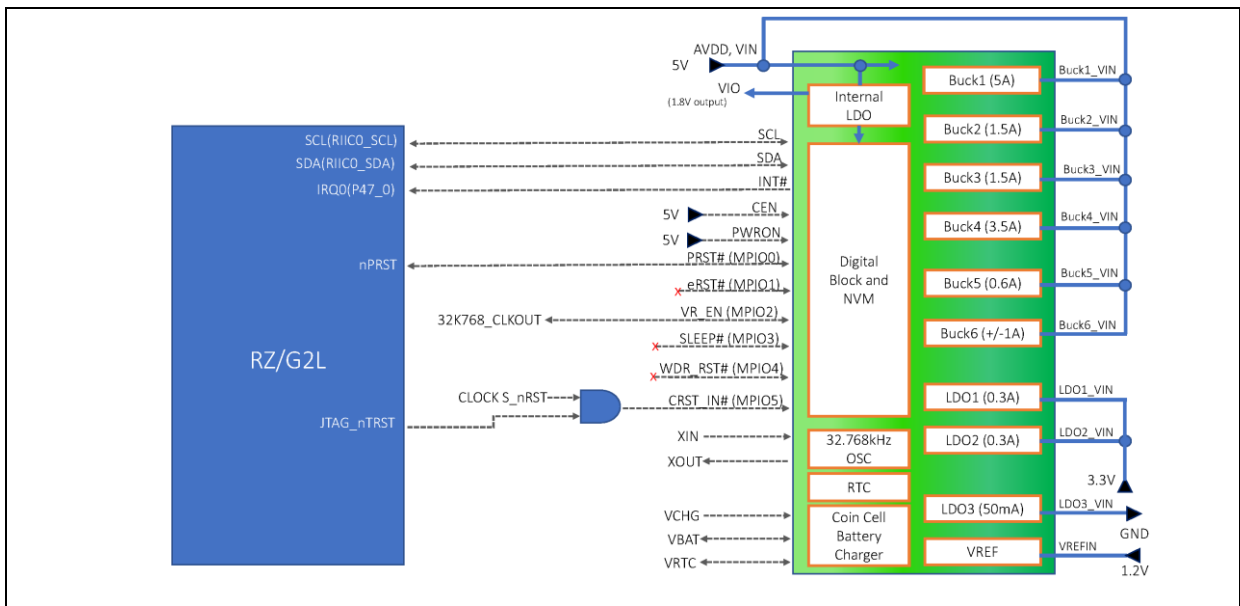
AVDD, VIN
5V
VIO
(1.8V output)
Internal LDO
Buck1 (5A)
Buck1_VIN
Buck2 (1.5A)
Buck2_VIN
Buck3 (1.5A)
Buck3_VIN
Buck4 (3.5A)
Buck4_VIN
Buck5 (0.6A)
Buck5_VIN
Buck6 (+/-1A)
Buck6_VIN
LDO1 (0.3A)
LDO1_VIN
LDO2 (0.3A)
LDO2_VIN
3.3V
LDO3 (50mA)
LDO3_VIN
GND
VREF
VREFIN
1.2V
SCL(RIIC0_SCL)
SDA(RIIC0_SDA)
IRQ0(P47_0)
nPRST
RZ/G2L
JTAG_nTRST
SCL
SDA
INT#
5V
CEN
5V
PWRON
PRST# (MPIO0)
eRST# (MPIO1)
32K768_CLKOUT
VR_EN (MPIO2)
SLEEP# (MPIO3)
WDR_RST# (MPIO4)
CLOCK S_nRST
CRST_IN# (MPIO5)
Digital Block and NVM
XIN
XOUT
32.768kHz OSC
RTC
VCHG
VBAT
VRTC
Coin Cell Battery Charger